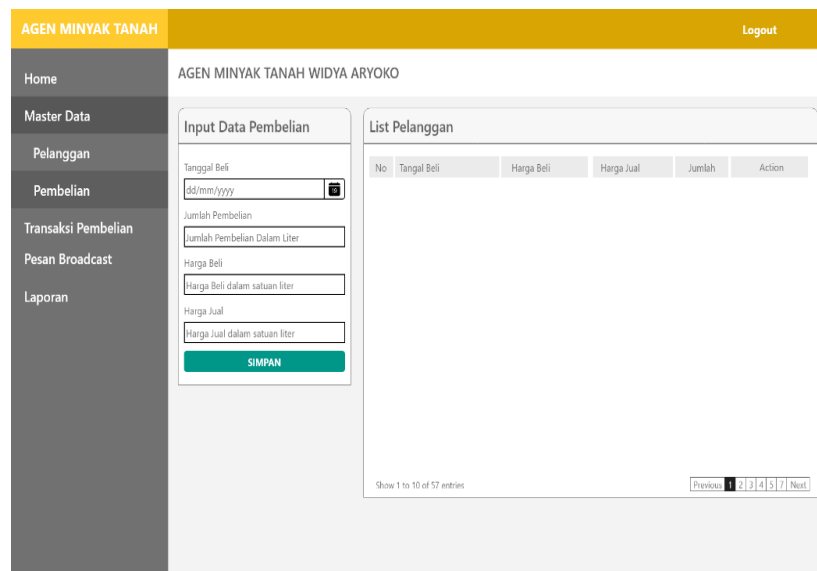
AGEN MINYAK TANAH

Logout

Home

Master Data

Pelanggan

Pembelian

Transaksi Pembelian

Pesan Broadcast

Laporan

AGEN MINYAK TANAH WIDYA ARYOKO

Input Data Pembelian

Tanggal Beli

dd/mm/yyyy

Jumlah Pembelian

Jumlah Pembelian Dalam Liter

Harga Beli

Harga Beli dalam satuan liter

Harga Jual

Harga Jual dalam satuan liter

SIMPAN

List Pelanggan

| No | Tangal Beli | Harga Beli | Harga Jual | Jumlah | Action |
|---|---|---|---|---|---|

Show 1 to 10 of 57 entries

Previous 1 2 3 4 5 7 Next